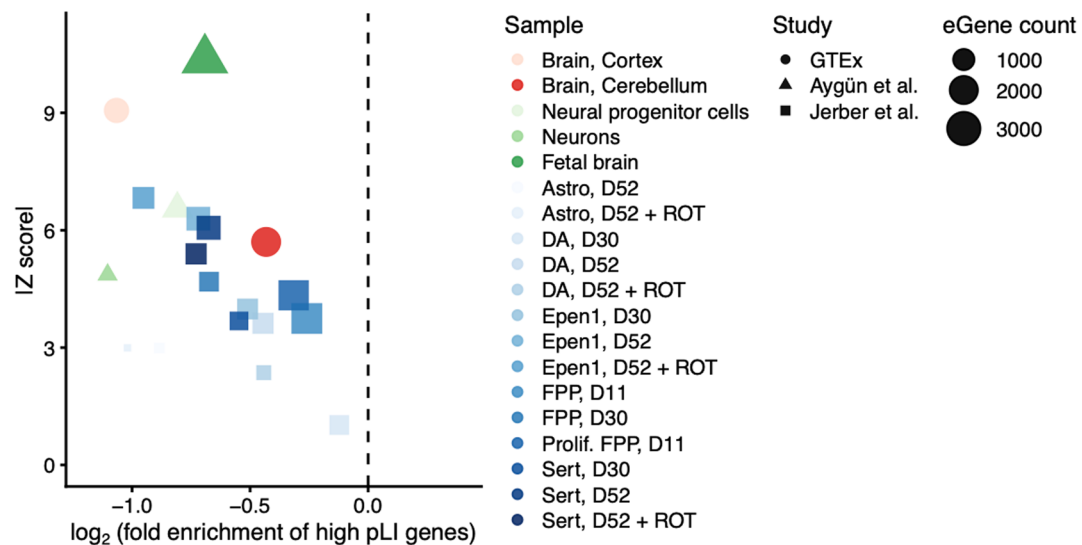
|Z score|

9
6
3
0

-1.0
-0.5
0.0

$\log_2$ (fold enrichment of high pLI genes)

Sample
Brain, Cortex
Brain, Cerebellum
Neural progenitor cells
Neurons
Fetal brain
Astro, D52
Astro, D52 + ROT
DA, D30
DA, D52
DA, D52 + ROT
Epen1, D30
Epen1, D52
Epen1, D52 + ROT
FPP, D11
FPP, D30
Prolif. FPP, D11
Sert, D30
Sert, D52
Sert, D52 + ROT

Study
GTEx
Aygün et al.
Jerber et al.

eGene count
1000
2000
3000